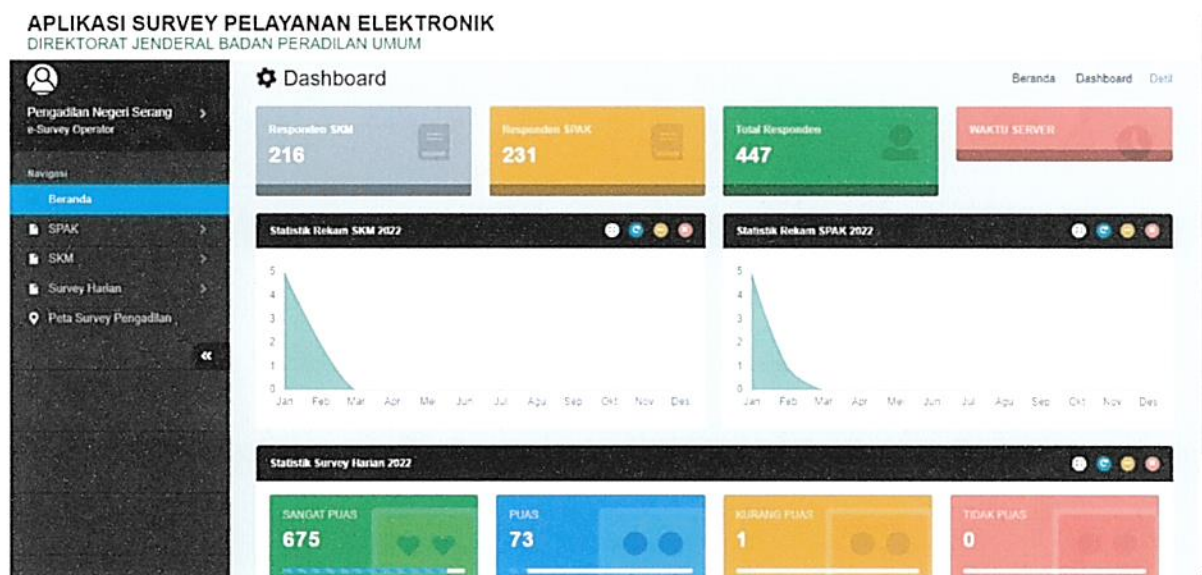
APLIKASI SURVEY PELAYANAN ELEKTRONIK
DIREKTORAT JENDERAL BADAN PERADILAN UMUM

Pengadilan Negeri Serang
e-Survey Operator

Navigasi
Beranda
SPAK
SKM
Survey Harian
Peta Survey Pengadilan
«

Dashboard

Beranda Dashboard Detil

Responden SKM
216

Responden SPAK
231

Total Responden
447

WAKTU SERVER

Statistik Rekam SKM 2022

5
4
3
2
1
0
Jan Feb Mar Apr Mei Jun Jul Agu Sep Okt Nov Des

Statistik Rekam SPAK 2022

5
4
3
2
1
0
Jan Feb Mar Apr Mei Jun Jul Agu Sep Okt Nov Des

Statistik Survey Harian 2022

SANGAT PUAS
675

PUAS
73

KURANG PUAS
1

TIDAK PUAS
0